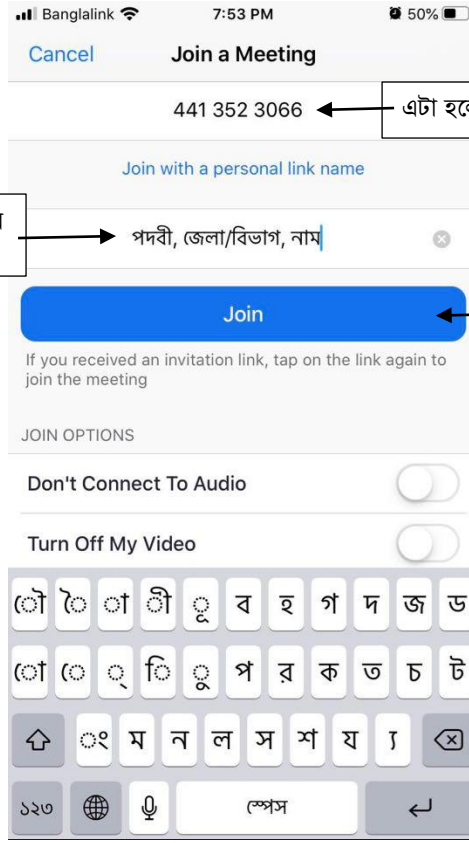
Banglalink 7:53 PM 50%

Cancel Join a Meeting

441 352 3066

এটা হবে

Join with a personal link name

পদবী, জেলা/বিভাগ, নাম

Join

If you received an invitation link, tap on the link again to join the meeting

JOIN OPTIONS

Don't Connect To Audio

Turn Off My Video

ৌ ৈ া ী ূ ব হ গ দ জ ড

ো ে ্ ি ু প র ক ত চ ট

ং ম ন ল স শ য ্য

১২৩ স্পেস